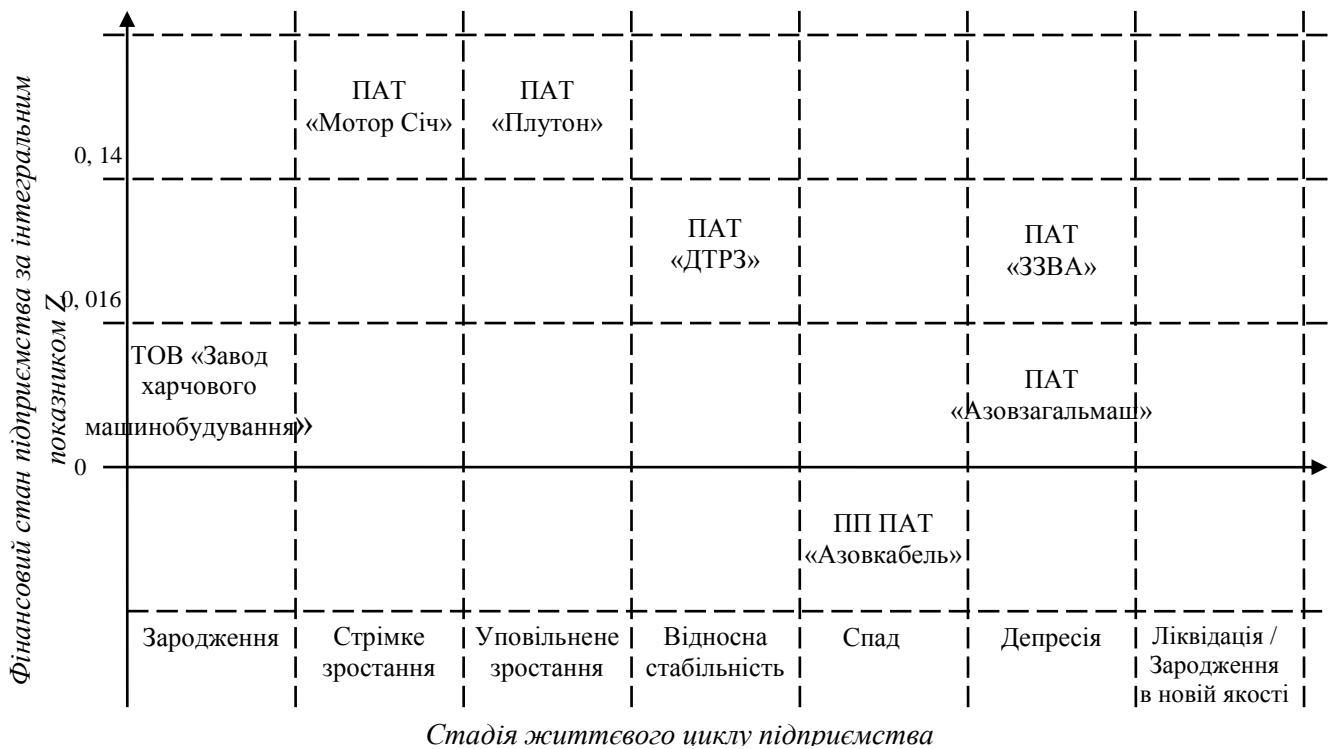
Фінансовий стан підприємства за інтегральним показником Z

0, 14

0, 016

0

ПАТ «Мотор Січ»

ПАТ «Плутон»

ПАТ «ДТРЗ»

ПАТ «ЗЗВА»

ТОВ «Завод харчового машинобудування»

ПАТ «Азовзагальмаш»

ПП ПАТ «Азовкабель»

| Зародження | Стрімке зростання | Уповільнене зростання | Відносна стабільність | Спад | Депресія | Ліквідація / Зародження в новій якості |
|---|---|---|---|---|---|---|

Стадія життєвого циклу підприємства